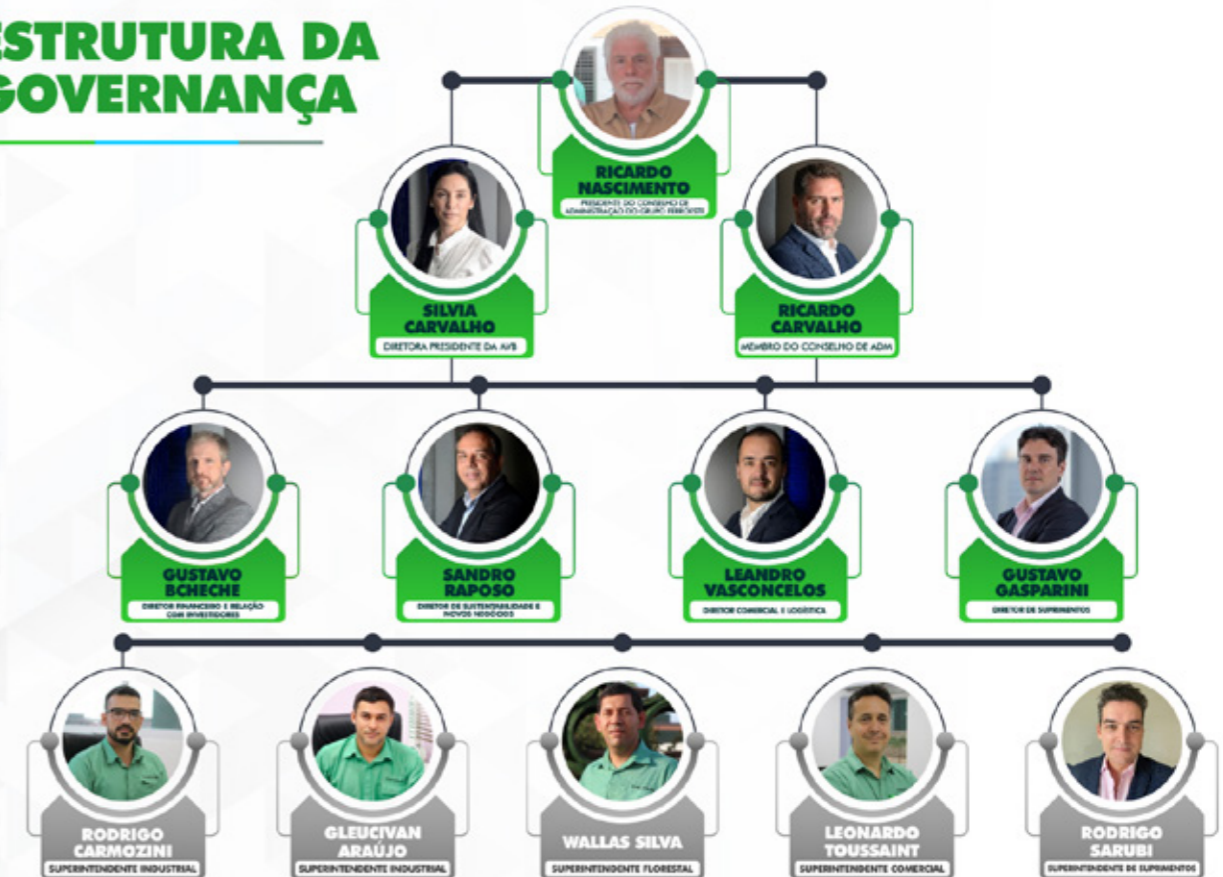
ESTRUTURA DA GOVERNANÇA

RICARDO NASCIMENTO
PRESIDENTE DO CONSELHO DE ADMINISTRAÇÃO DO GRUPO FERROESTE

SILVIA CARVALHO
DIRETORA PRESIDENTE DA AVB

RICARDO CARVALHO
MEMBRO DO CONSELHO DE ADM

GUSTAVO BCHECHE
DIRETOR FINANCEIRO E RELAÇÃO COM INVESTIDORES

SANDRO RAPOSO
DIRETOR DE SUSTENTABILIDADE E NOVOS NEGÓCIOS

LEANDRO VASCONCELOS
DIRETOR COMERCIAL E LOGÍSTICA

GUSTAVO GASPARINI
DIRETOR DE SUPRIMENTOS

RODRIGO CARMOZINI
SUPERINTENDENTE INDUSTRIAL

GLEUCIVAN ARAÚJO
SUPERINTENDENTE INDUSTRIAL

WALLAS SILVA
SUPERINTENDENTE FLORESTAL

LEONARDO TOUSSAINT
SUPERINTENDENTE COMERCIAL

RODRIGO SARUBI
SUPERINTENDENTE DE SUPRIMENTOS